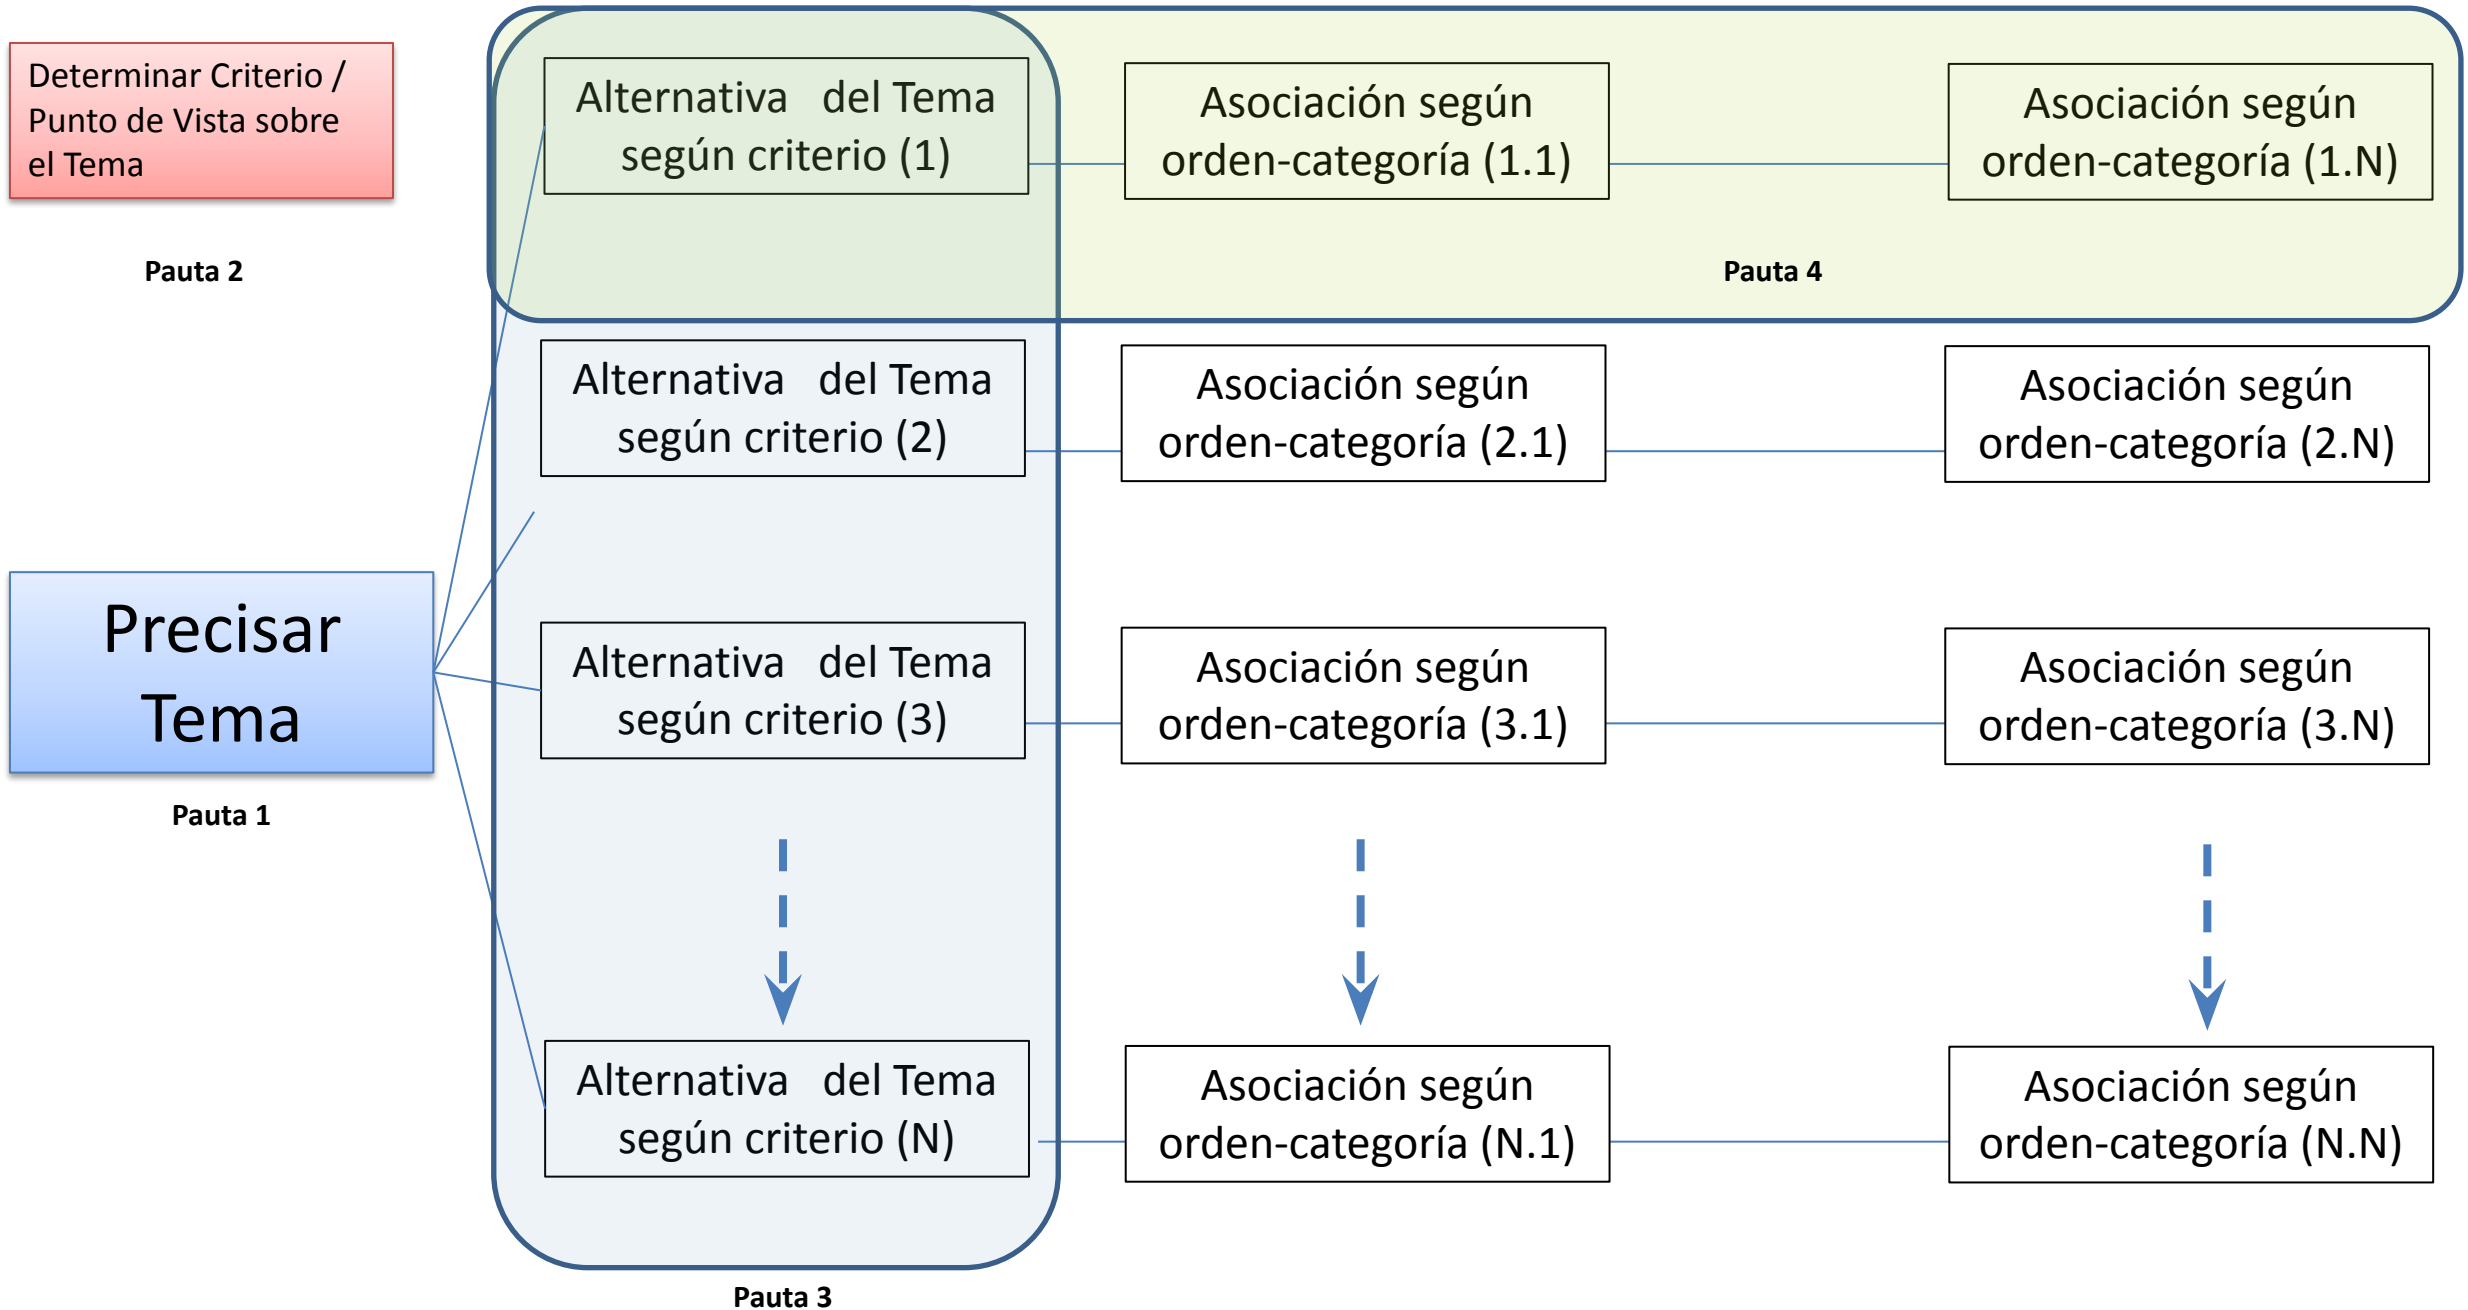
Determinar Criterio / Punto de Vista sobre el Tema

Pauta 2

Alternativa del Tema según criterio (1)

Asociación según orden-categoría (1.1)

Asociación según orden-categoría (1.N)

Pauta 4

Alternativa del Tema según criterio (2)

Asociación según orden-categoría (2.1)

Asociación según orden-categoría (2.N)

Precisar Tema

Pauta 1

Alternativa del Tema según criterio (3)

Asociación según orden-categoría (3.1)

Asociación según orden-categoría (3.N)

Alternativa del Tema según criterio (N)

Asociación según orden-categoría (N.1)

Asociación según orden-categoría (N.N)

Pauta 3